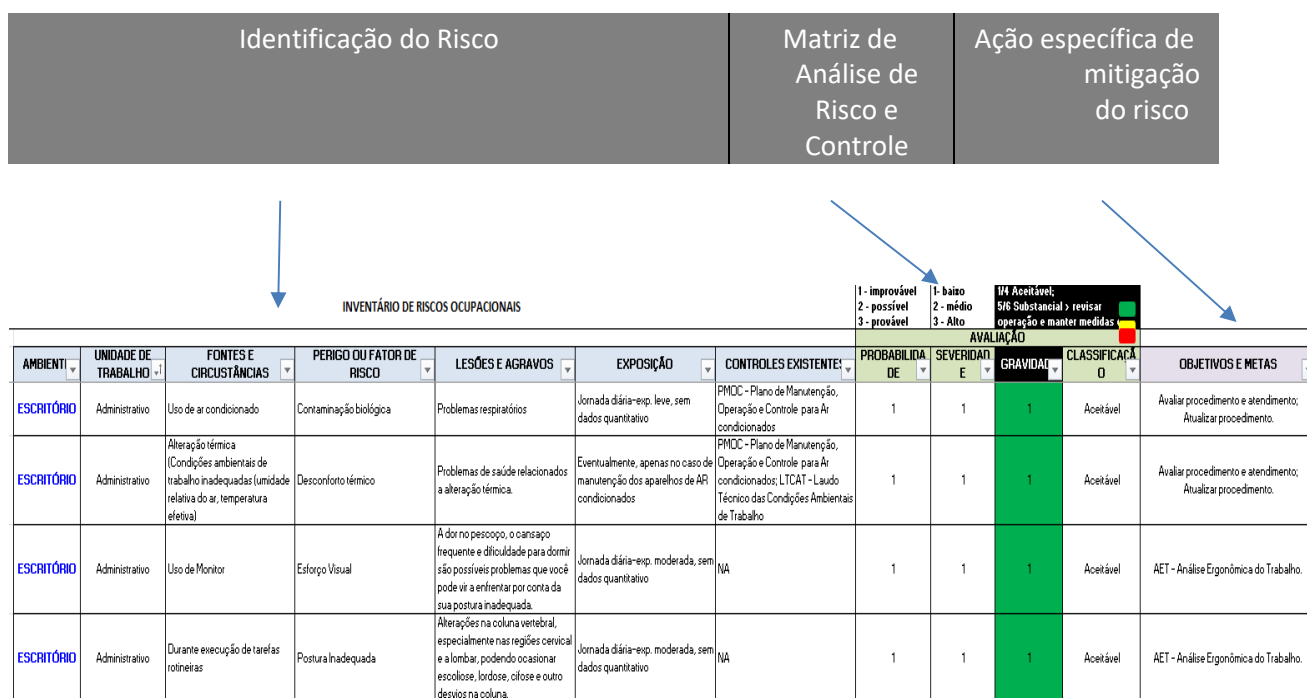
Identificação do Risco

Matriz de Análise de Risco e Controle

Ação específica de mitigação do risco

INVENTÁRIO DE RISCOS OCUPACIONAIS

1 - improvável
2 - possível
3 - provável

1- baixo
2 - médio
3 - Alto

1/4 Aceitável;
5/6 Substancial > revisar operação e manter medidas

AVALIAÇÃO

| AMBIENTE | UNIDADE DE TRABALHO | FONTES E CIRCUSTÂNCIAS | PERIGO OU FATOR DE RISCO | LESÕES E AGRAVOS | EXPOSIÇÃO | CONTROLES EXISTENTES | PROBABILIDADE | SEVERIDADE | GRAVIDADE | CLASSIFICAÇÃO | OBJETIVOS E METAS |
|---|---|---|---|---|---|---|---|---|---|---|---|
| ESCRITÓRIO | Administrativo | Uso de ar condicionado | Contaminação biológica | Problemas respiratórios | Jornada diária-exp. leve, sem dados quantitativo | PMOC - Plano de Manutenção, Operação e Controle para Ar condicionados | 1 | 1 | 1 | Aceitável | Avaliar procedimento e atendimento; Atualizar procedimento. |
| ESCRITÓRIO | Administrativo | Alteração térmica (Condições ambientais de trabalho inadequadas (umidade relativa do ar, temperatura efetiva) | Desconforto térmico | Problemas de saúde relacionados a alteração térmica. | Eventualmente, apenas no caso de manutenção dos aparelhos de AR condicionados | PMOC - Plano de Manutenção, Operação e Controle para Ar condicionados; LTCAT - Laudo Técnico das Condições Ambientais de Trabalho | 1 | 1 | 1 | Aceitável | Avaliar procedimento e atendimento; Atualizar procedimento. |
| ESCRITÓRIO | Administrativo | Uso de Monitor | Esforço Visual | A dor no pescoço, o cansaço frequente e dificuldade para dormir são possíveis problemas que você pode vir a enfrentar por conta da sua postura inadequada. | Jornada diária-exp. moderada, sem dados quantitativo | NA | 1 | 1 | 1 | Aceitável | AET - Análise Ergonômica do Trabalho. |
| ESCRITÓRIO | Administrativo | Durante execução de tarefas rotineiras | Postura Inadequada | Alterações na coluna vertebral, especialmente nas regiões cervical e a lombar, podendo ocasionar escoliose, lordose, cifose e outro desvios na coluna. | Jornada diária-exp. moderada, sem dados quantitativo | NA | 1 | 1 | 1 | Aceitável | AET - Análise Ergonômica do Trabalho. |